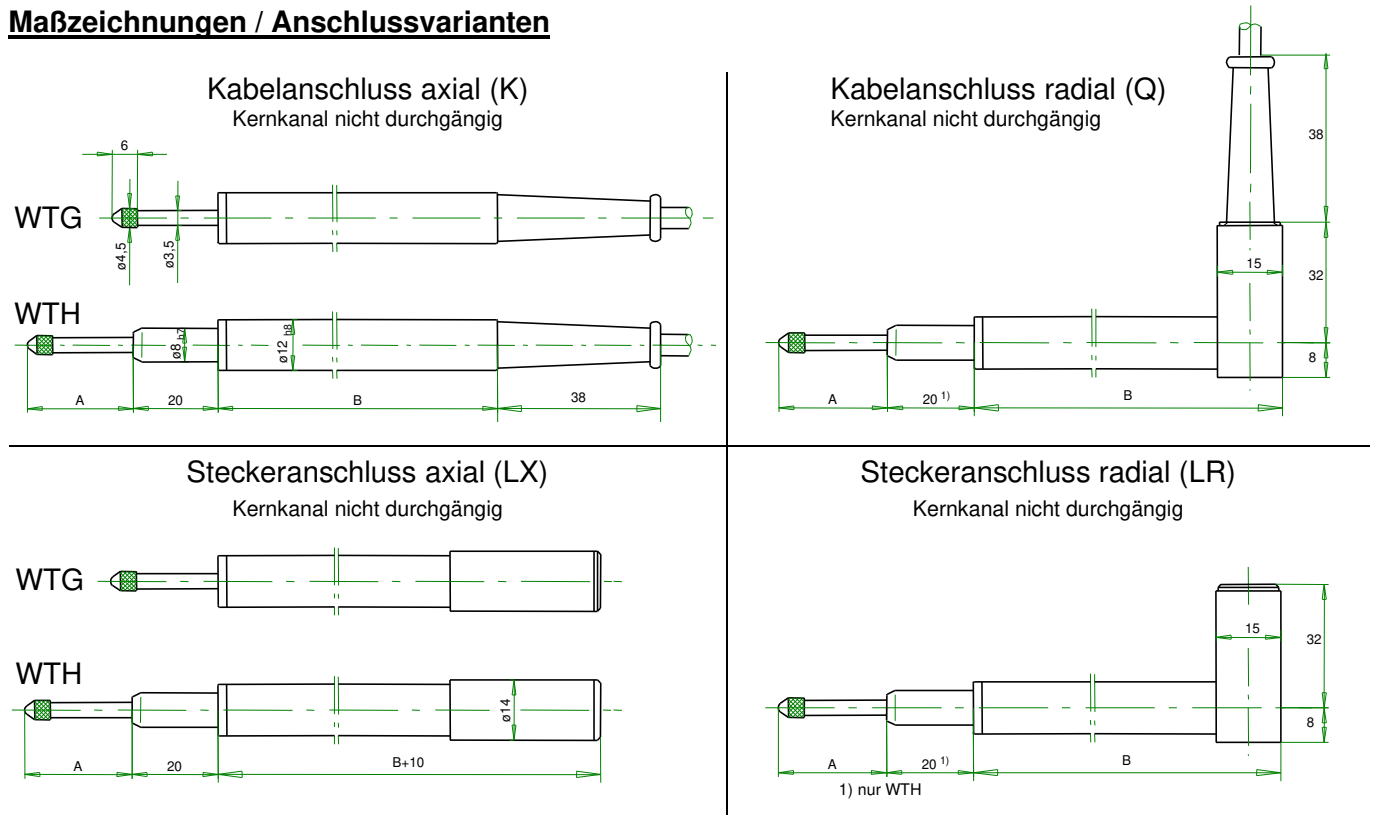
Maßzeichnungen / Anschlussvarianten

Kabelanschluss axial (K)
Kernkanal nicht durchgängig

6

WTG

ø4,5

ø3,5

WTH

ø8 h7

ø12 h8

A

20

B

38

Kabelanschluss radial (Q)
Kernkanal nicht durchgängig

38

15

32

8

A

20 $^{1)}$

B

Steckeranschluss axial (LX)
Kernkanal nicht durchgängig

WTG

WTH

ø14

A

20

B+10

Steckeranschluss radial (LR)
Kernkanal nicht durchgängig

15

32

8

A

20 $^{1)}$

B

1) nur WTH